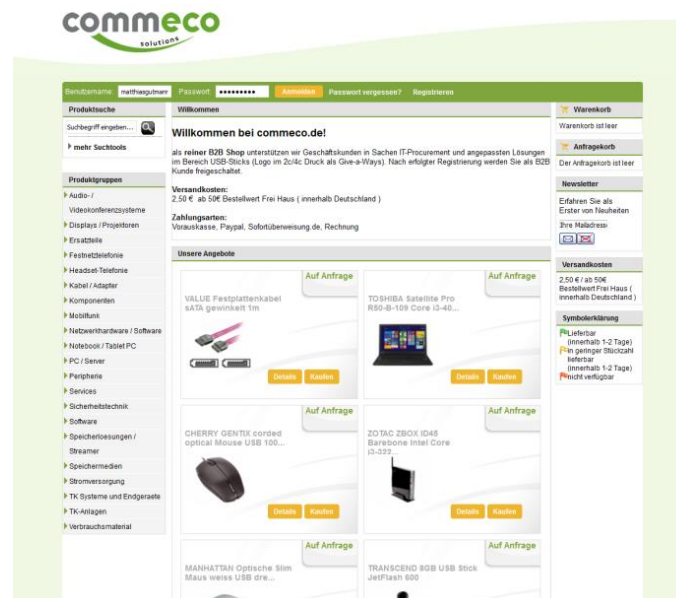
commeco
solutions

Benutzername matthiasgutmann Passwort •••••••••• Anmelden Passwort vergessen? Registrieren

Produktsuche

Suchbegriff eingeben...

mehr Suchtools

Produktgruppen

Audio- / Videokonferenzsysteme
Displays / Projektoren
Ersatzteile
Festnetztelefonie
Headset-Telefonie
Kabel / Adapter
Komponenten
Mobilfunk
Netzwerkhardware / Software
Notebook / Tablet PC
PC / Server
Peripherie
Services
Sicherheitstechnik
Software
Speicherloesungen / Streamer
Speichermedien
Stromversorgung
TK Systeme und Endgeraete
TK-Anlagen
Verbrauchsmaterial

Willkommen

Willkommen bei commeco.de!

als reiner B2B Shop unterstützen wir Geschäftskunden in Sachen IT-Procurement und angepassten Lösungen im Bereich USB-Sticks (Logo im 2c/4c Druck als Give-a-Ways). Nach erfolgter Registrierung werden Sie als B2B Kunde freigeschaltet.

Versandkosten:
2,50 € ab 50€ Bestellwert Frei Haus ( innerhalb Deutschland )

Zahlungsarten:
Vorauskasse, Paypal, Sofortüberweisung.de, Rechnung

Unsere Angebote

Auf Anfrage
VALUE Festplattenkabel sATA gewinkelt 1m
Details Kaufen

Auf Anfrage
TOSHIBA Satellite Pro R50-B-109 Core i3-40...
Details Kaufen

Auf Anfrage
CHERRY GENTIX corded optical Mouse USB 100...
Details Kaufen

Auf Anfrage
ZOTAC ZBOX ID45 Barebone Intel Core i3-322...
Details Kaufen

Auf Anfrage
MANHATTAN Optische Slim Maus weiss USB dre...

Auf Anfrage
TRANSCEND 8GB USB Stick JetFlash 600

Warenkorb
Warenkorb ist leer

Anfragekorb
Der Anfragekorb ist leer

Newsletter
Erfahren Sie als Erster von Neuheiten
Ihre Mailadresse

Versandkosten
2,50 € / ab 50€ Bestellwert Frei Haus ( innerhalb Deutschland )

Symbolerklärung
Lieferbar (innerhalb 1-2 Tage)
in geringer Stückzahl lieferbar (innerhalb 1-2 Tage)
nicht verfügbar